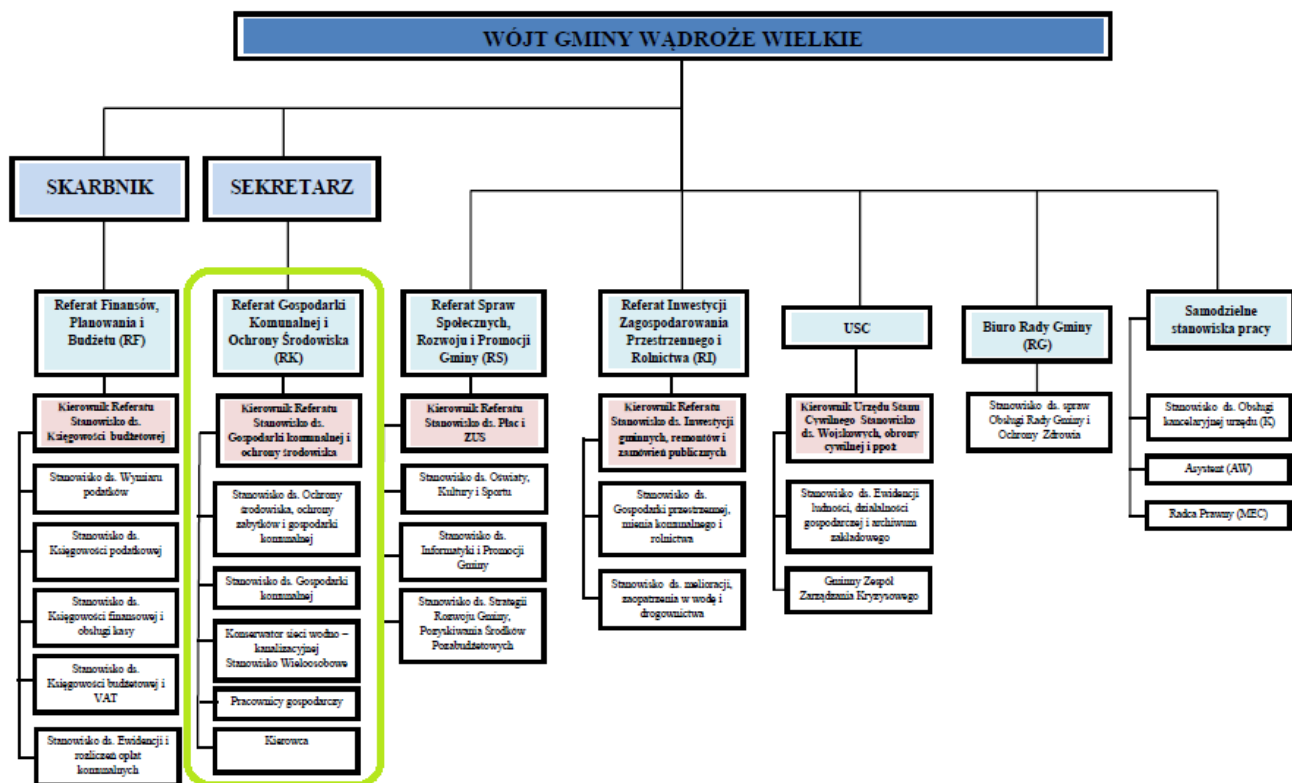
WÓJT GMINY WĄDROŻE WIELKIE

SKARBNIK

SEKRETARZ

Referat Finansów, Planowania i Budżetu (RF)

Kierownik Referatu Stanowisko ds. Księgowości budżetowej

Stanowisko ds. Wymiaru podatków

Stanowisko ds. Księgowości podatkowej

Stanowisko ds. Księgowości finansowej i obsługi kasy

Stanowisko ds. Księgowości budżetowej i VAT

Stanowisko ds. Ewidencji i rozliczeń opłat komunalnych

Referat Gospodarki Komunalnej i Ochrony Środowiska (RK)

Kierownik Referatu Stanowisko ds. Gospodarki komunalnej i ochrony środowiska

Stanowisko ds. Ochrony środowiska, ochrony zabytków i gospodarki komunalnej

Stanowisko ds. Gospodarki komunalnej

Konserwator sieci wodno – kanalizacyjnej Stanowisko Wieloosobowe

Pracownicy gospodarczy

Kierowca

Referat Spraw Społecznych, Rozwoju i Promocji Gminy (RS)

Kierownik Referatu Stanowisko ds. Płac i ZUS

Stanowisko ds. Oświaty, Kultury i Sportu

Stanowisko ds. Informatyki i Promocji Gminy

Stanowisko ds. Strategii Rozwoju Gminy, Pozyskiwania Środków Pozabudżetowych

Referat Inwestycji Zagospodarowania Przestrzennego i Rolnictwa (RI)

Kierownik Referatu Stanowisko ds. Inwestycji gminnych, remontów i zamówień publicznych

Stanowisko ds. Gospodarki przestrzennej, mienia komunalnego i rolnictwa

Stanowisko ds. melioracji, zaopatrzenia w wodę i drogownictwa

USC

Kierownik Urzędu Stanu Cywilnego Stanowisko ds. Wojskowych, obrony cywilnej i ppoż

Stanowisko ds. Ewidencji ludności, działalności gospodarczej i archiwum zakładowego

Gminny Zespół Zarządzania Kryzysowego

Biuro Rady Gminy (RG)

Stanowisko ds. spraw Obsługi Rady Gminy i Ochrony Zdrowia

Samodzielne stanowiska pracy

Stanowisko ds. Obsługi kancelaryjnej urzędu (K)

Asystent (AW)

Radca Prawny (MEC)